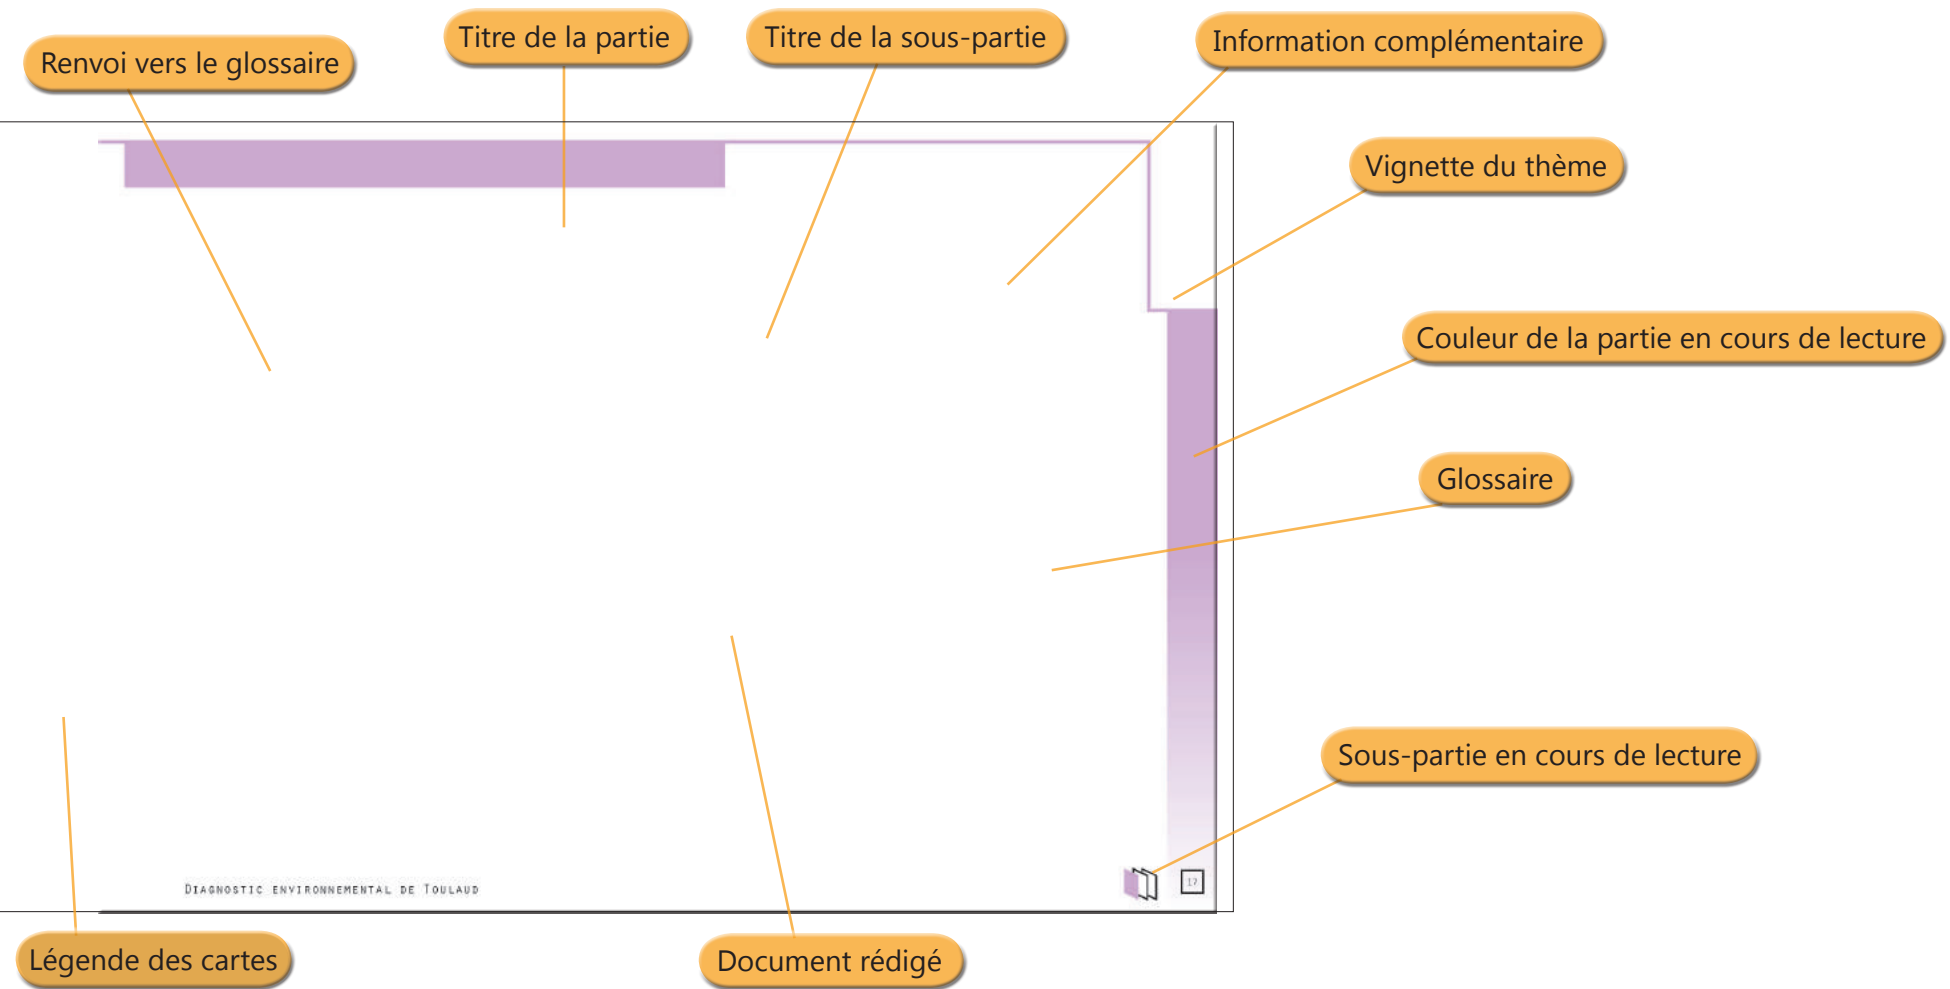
Renvoi vers le glossaire

Titre de la partie

Titre de la sous-partie

Information complémentaire

Vignette du thème

Couleur de la partie en cours de lecture

Glossaire

Sous-partie en cours de lecture

DIAGNOSTIC ENVIRONNEMENTAL DE TOULAUD

17

Légende des cartes

Document rédigé